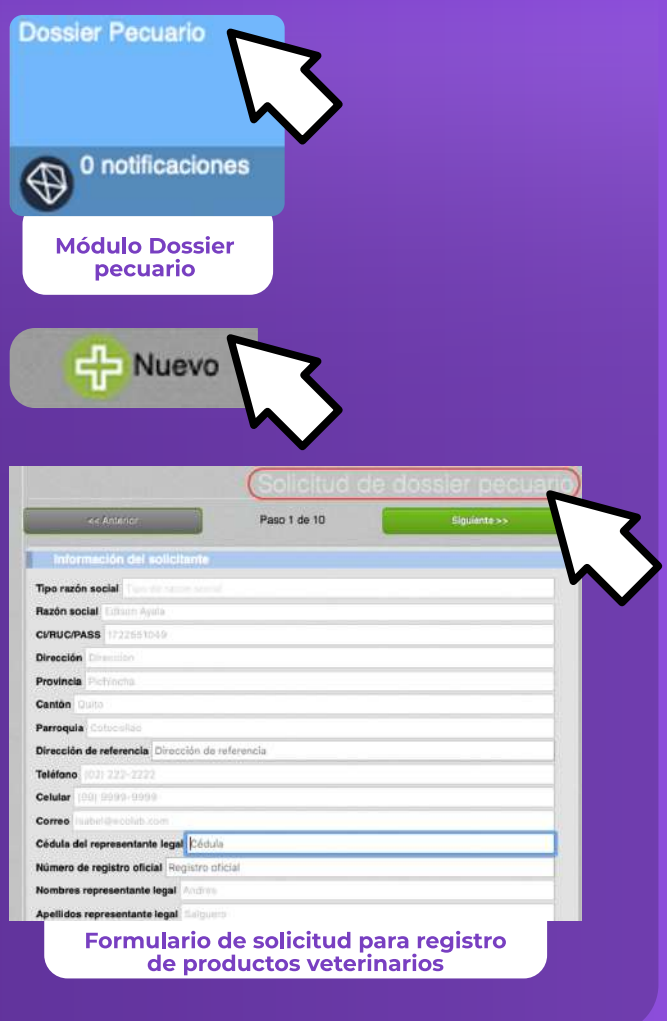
Dossier Pecuario

0 notificaciones

Módulo Dossier pecuario

Nuevo

Solicitud de dossier pecuario

<< Anterior

Paso 1 de 10

Siguiente >>

Información del solicitante

Tipo razón social Tipo de razón social

Razón social Edison Ayala

CI/RUC/PASS 1722551049

Dirección Dirección

Provincia Pichincha

Cantón Quito

Parroquia Cotocollao

Dirección de referencia Dirección de referencia

Teléfono (02) 222-2222

Celular (09) 9999-9999

Correo isabel@ecolub.com

Cédula del representante legal Cédula

Número de registro oficial Registro oficial

Nombres representante legal Andres

Apellidos representante legal Salguero

Formulario de solicitud para registro de productos veterinarios